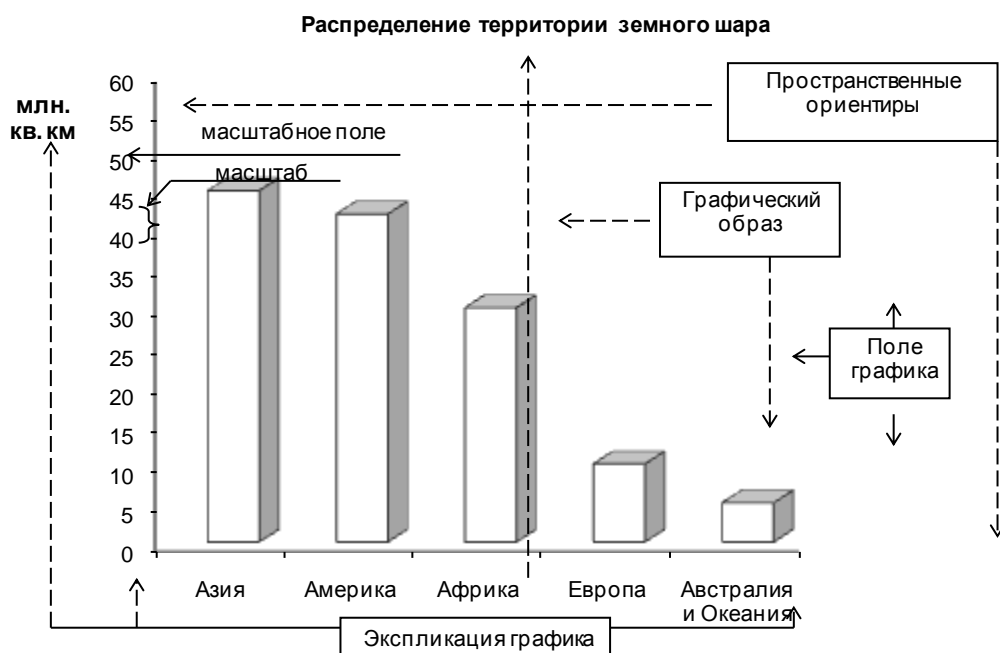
Распределение территории земного шара

млн. кв. км

60
55
50
45
40
35
30
25
20
15
10
5
0

масштабное поле

масштаб

Пространственные ориентиры

Графический образ

Поле графика

Азия
Америка
Африка
Европа
Австралия и Океания

Экспликация графика